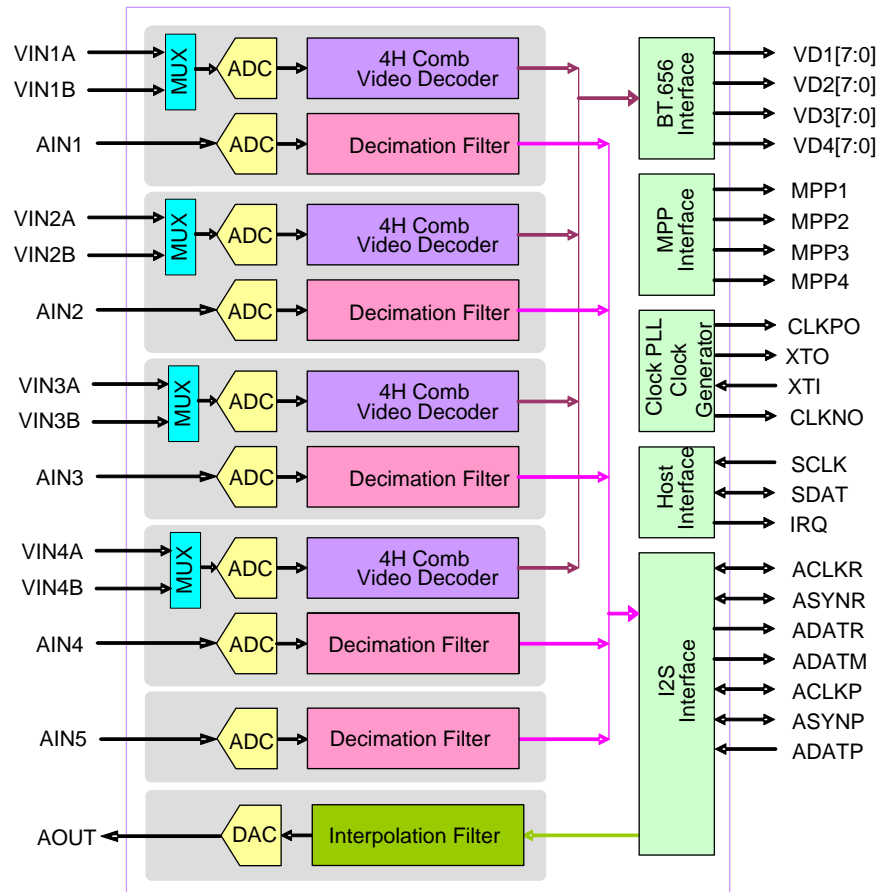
VIN1A
VIN1B
MUX
ADC
4H Comb Video Decoder
AIN1
ADC
Decimation Filter
VIN2A
VIN2B
MUX
ADC
4H Comb Video Decoder
AIN2
ADC
Decimation Filter
VIN3A
VIN3B
MUX
ADC
4H Comb Video Decoder
AIN3
ADC
Decimation Filter
VIN4A
VIN4B
MUX
ADC
4H Comb Video Decoder
AIN4
ADC
Decimation Filter
AIN5
ADC
Decimation Filter
AOUT
DAC
Interpolation Filter

BT.656 Interface
VD1[7:0]
VD2[7:0]
VD3[7:0]
VD4[7:0]
MPP Interface
MPP1
MPP2
MPP3
MPP4
Clock PLL Clock Generator
CLKPO
XTO
XTI
CLKNO
Host Interface
SCLK
SDAT
IRQ
I2S Interface
ACLKR
ASYNR
ADATR
ADATM
ACLKP
ASYNP
ADATP